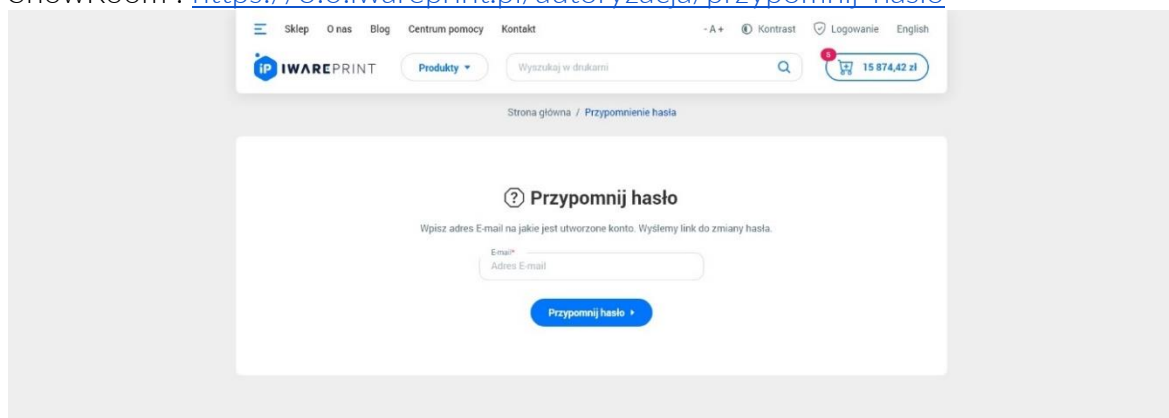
ShowRoom : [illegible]

Sklep O nas Blog Centrum pomocy Kontakt -A+ Kontrast Logowanie English

IWAREPRINT Produkty ▾ Wyszukaj w drukarni 5 15 874,42 zł

Strona główna / Przypomnienie hasła

Przypomnij hasło

Wpisz adres E-mail na jakie jest utworzone konto. Wyślemy link do zmiany hasła.

E-mail*
Adres E-mail

Przypomnij hasło ▸